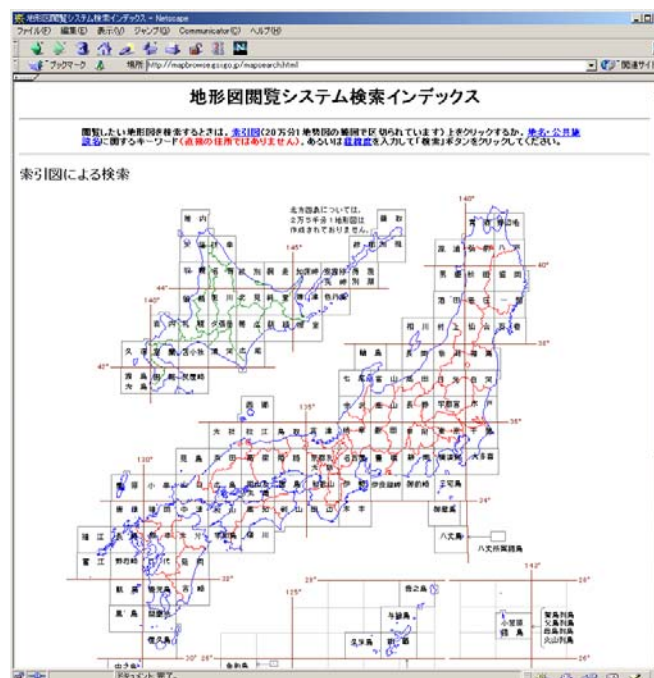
地形図閲覧システム検索インデックス - Netscape

ファイル(F) 編集(E) 表示(V) ジャンプ(G) Communicator(C) ヘルプ(H)

ブックマーク 場所 http://mapbrowse.gsi.go.jp/mapsearch.html 関連サイト

地形図閲覧システム検索インデックス

閲覧したい地形図を検索するときは、索引図(20万分1地勢図の範囲で区切られています)上をクリックするか、地名・公共施設名に関するキーワード(通常の住所ではありません)、あるいは経緯度を入力して「検索」ボタンをクリックしてください。

索引図による検索

北方四島については、2万5千分1地形図は作成されておりません。

140°
145°
140°
44°
40°
40°
135°
36°
130°
34°
32°
30°
26°
125°
142°

稚内
札幌
旭川
釧路
函館
青森
秋田
盛岡
仙台
新潟
長野
東京
横浜
静岡
名古屋
京都
大阪
神戸
和歌山
広島
松江
高知
福岡
熊本
鹿児島
那覇
八丈島
八丈島属島
小笠原諸島
硫黄島
宮古島
与論島
奄美大島

ドキュメント: 完了